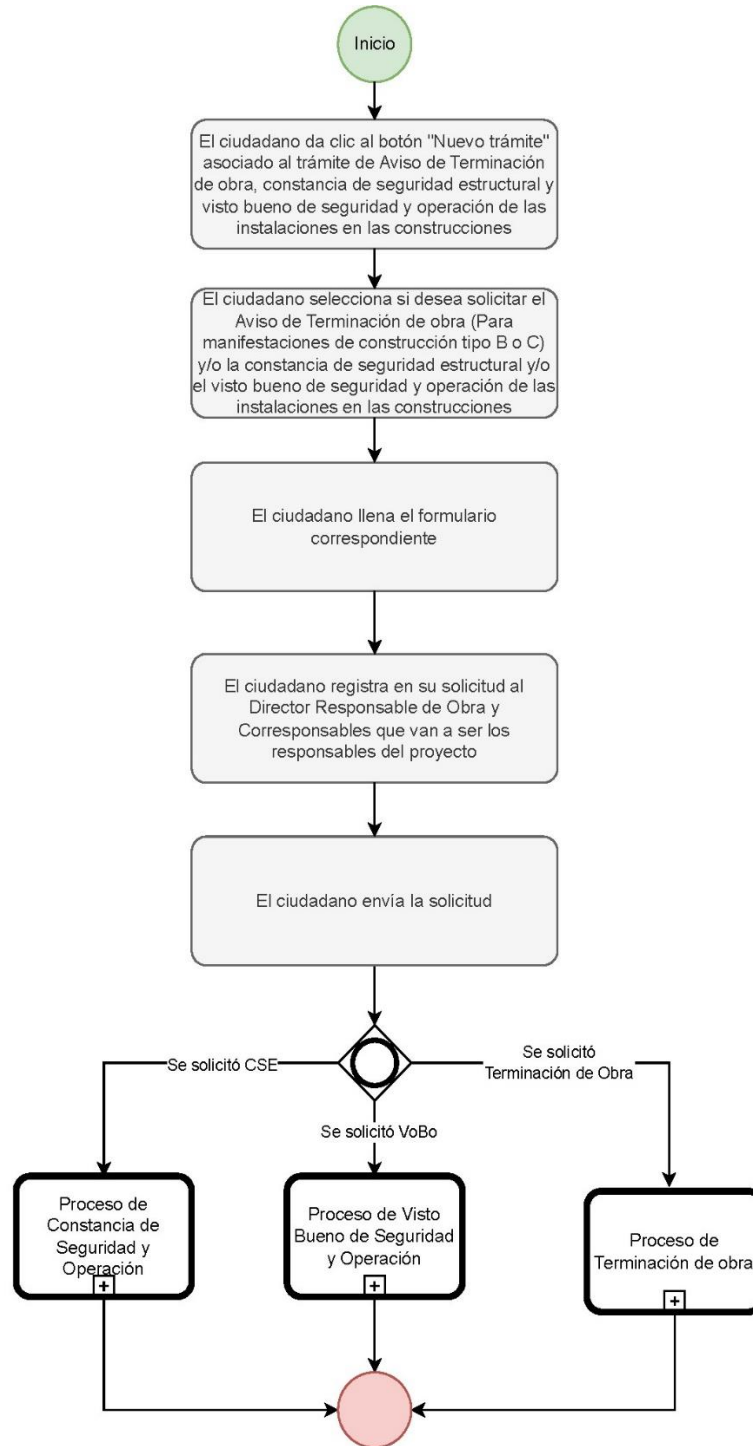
Inicio

El ciudadano da clic al botón "Nuevo trámite" asociado al trámite de Aviso de Terminación de obra, constancia de seguridad estructural y visto bueno de seguridad y operación de las instalaciones en las construcciones

El ciudadano selecciona si desea solicitar el Aviso de Terminación de obra (Para manifestaciones de construcción tipo B o C) y/o la constancia de seguridad estructural y/o el visto bueno de seguridad y operación de las instalaciones en las construcciones

El ciudadano llena el formulario correspondiente

El ciudadano registra en su solicitud al Director Responsable de Obra y Corresponsables que van a ser los responsables del proyecto

El ciudadano envía la solicitud

Se solicitó CSE

Se solicitó VoBo

Se solicitó Terminación de Obra

Proceso de Constancia de Seguridad y Operación

Proceso de Visto Bueno de Seguridad y Operación

Proceso de Terminación de obra